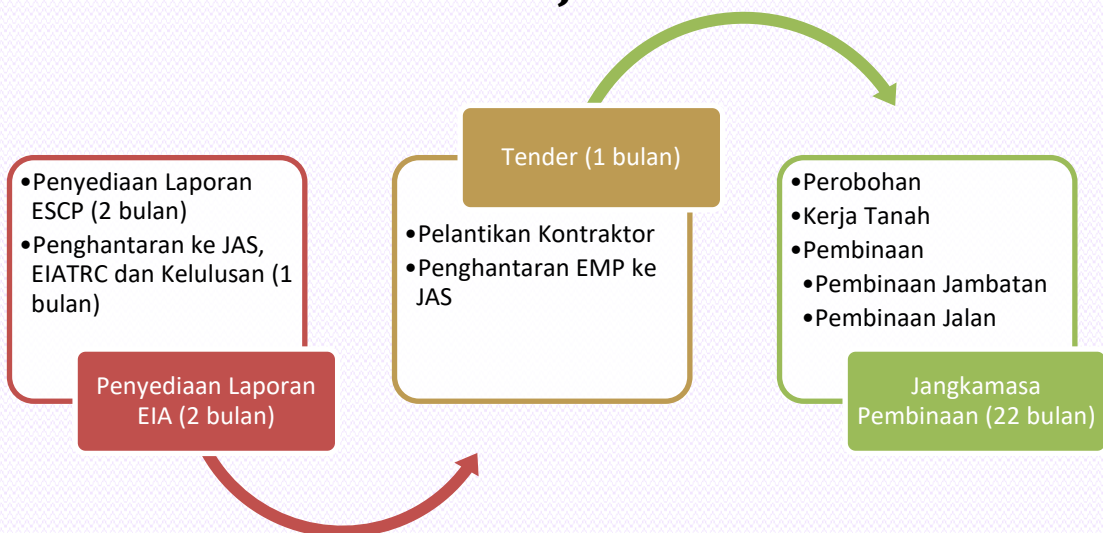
•Penyediaan Laporan ESCP (2 bulan)
•Penghantaran ke JAS, EIATRC dan Kelulusan (1 bulan)

Penyediaan Laporan EIA (2 bulan)

Tender (1 bulan)

•Pelantikan Kontraktor
•Penghantaran EMP ke JAS

•Perobohan
•Kerja Tanah
•Pembinaan
•Pembinaan Jambatan
•Pembinaan Jalan

Jangkamasa Pembinaan (22 bulan)